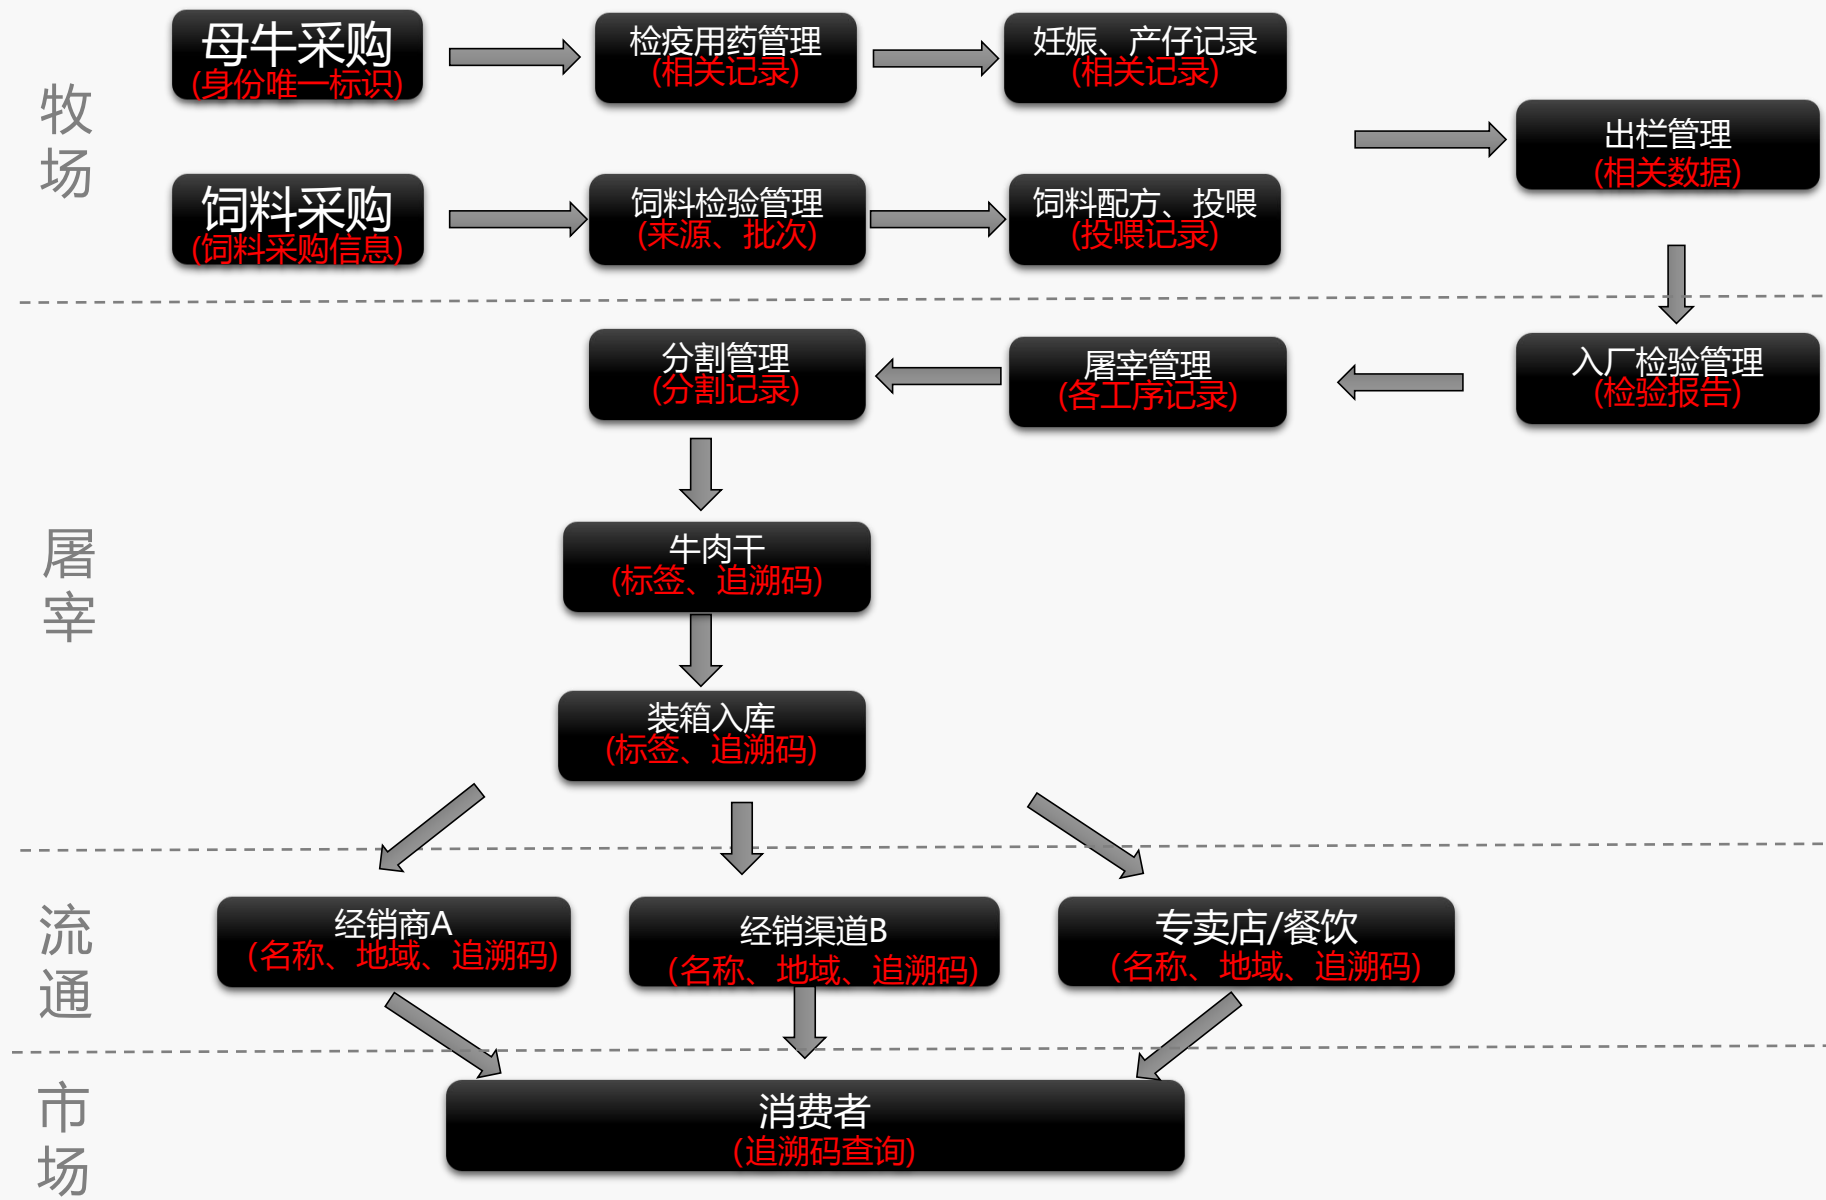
牧场

母牛采购
(身份唯一标识)

检疫用药管理
(相关记录)

妊娠、产仔记录
(相关记录)

饲料采购
(饲料采购信息)

饲料检验管理
(来源、批次)

饲料配方、投喂
(投喂记录)

出栏管理
(相关数据)

屠宰

入厂检验管理
(检验报告)

屠宰管理
(各工序记录)

分割管理
(分割记录)

牛肉干
(标签、追溯码)

装箱入库
(标签、追溯码)

流通

经销商A
(名称、地域、追溯码)

经销渠道B
(名称、地域、追溯码)

专卖店/餐饮
(名称、地域、追溯码)

市场

消费者
(追溯码查询)